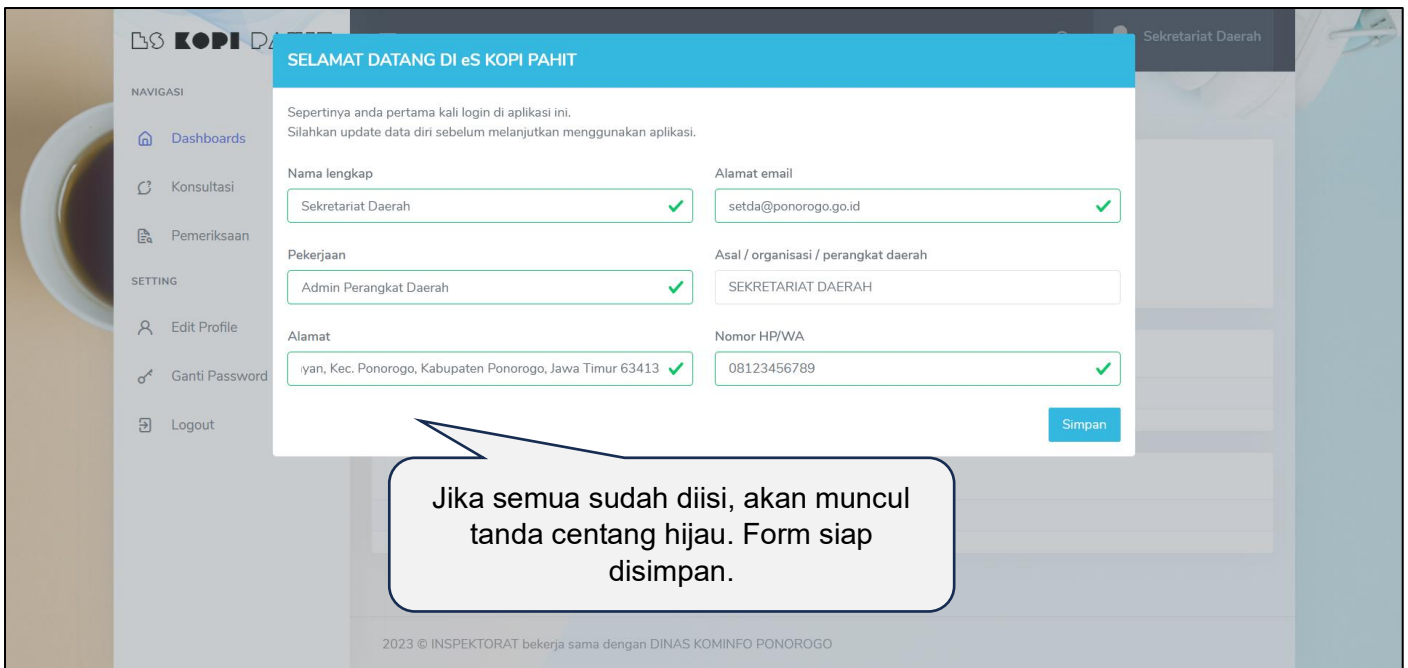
ƐS KOPI PA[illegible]

NAVIGASI

Dashboards

Konsultasi

Pemeriksaan

SETTING

Edit Profile

Ganti Password

Logout

Sekretariat Daerah

SELAMAT DATANG DI eS KOPI PAHIT

Sepertinya anda pertama kali login di aplikasi ini.
Silahkan update data diri sebelum melanjutkan menggunakan aplikasi.

Nama lengkap

Sekretariat Daerah

Alamat email

setda@ponorogo.go.id

Pekerjaan

Admin Perangkat Daerah

Asal / organisasi / perangkat daerah

SEKRETARIAT DAERAH

Alamat

ıyan, Kec. Ponorogo, Kabupaten Ponorogo, Jawa Timur 63413

Nomor HP/WA

08123456789

Simpan

Jika semua sudah diisi, akan muncul tanda centang hijau. Form siap disimpan.

2023 © INSPEKTORAT bekerja sama dengan DINAS KOMINFO PONOROGO